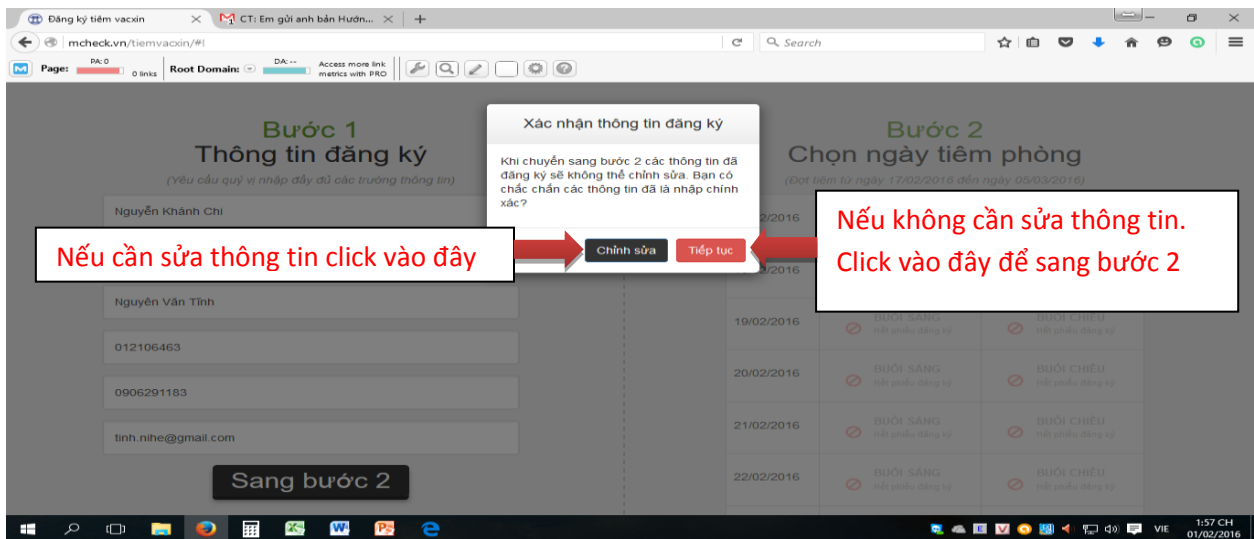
Đăng ký tiêm vacxin × CT: Em gửi anh bản Hướn... × +

mcheck.vn/tiemvacxin/#!

Search

Page: PA: 0 0 links Root Domain: DA: -- Access more link metrics with PRO

Bước 1
Thông tin đăng ký
(Yêu cầu quý vị nhập đầy đủ các trường thông tin)

Nguyễn Khánh Chi

Nguyễn Văn Tĩnh

012106463

0906291183

tinh.nihe@gmail.com

Sang bước 2

Xác nhận thông tin đăng ký

Khi chuyển sang bước 2 các thông tin đã đăng ký sẽ không thể chỉnh sửa. Bạn có chắc chắn các thông tin đã là nhập chính xác?

Chỉnh sửa Tiếp tục

Nếu cần sửa thông tin click vào đây

Nếu không cần sửa thông tin. Click vào đây để sang bước 2

Bước 2
Chọn ngày tiêm phòng
(Đợt tiêm từ ngày 17/02/2016 đến ngày 05/03/2016)

| | | |
|---|---|---|
| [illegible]2/2016 | | |
| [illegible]2016 | | |
| 19/02/2016 | BUỔI SÁNG Hết phiếu đăng ký | BUỔI CHIỀU Hết phiếu đăng ký |
| 20/02/2016 | BUỔI SÁNG Hết phiếu đăng ký | BUỔI CHIỀU Hết phiếu đăng ký |
| 21/02/2016 | BUỔI SÁNG Hết phiếu đăng ký | BUỔI CHIỀU Hết phiếu đăng ký |
| 22/02/2016 | BUỔI SÁNG Hết phiếu đăng ký | BUỔI CHIỀU Hết phiếu đăng ký |

VIE 1:57 CH 01/02/2016